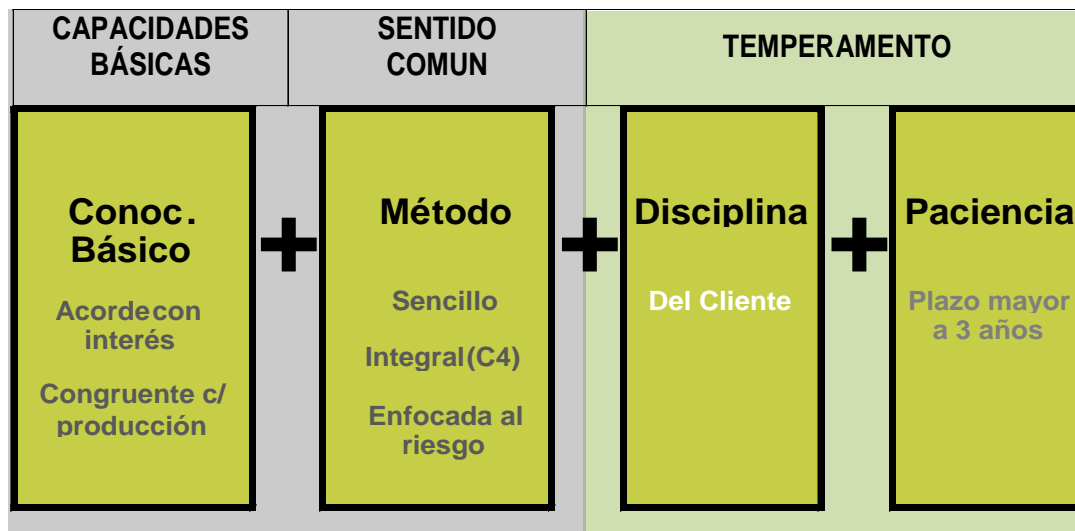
CAPACIDADES BÁSICAS

SENTIDO COMUN

TEMPERAMENTO

Conoc. Básico

Acordecon interés

Congruente c/ producción

+

Método

Sencillo

Integral(C4)

Enfocada al riesgo

+

Disciplina

Del Cliente

+

Paciencia

Plazo mayor a 3 años